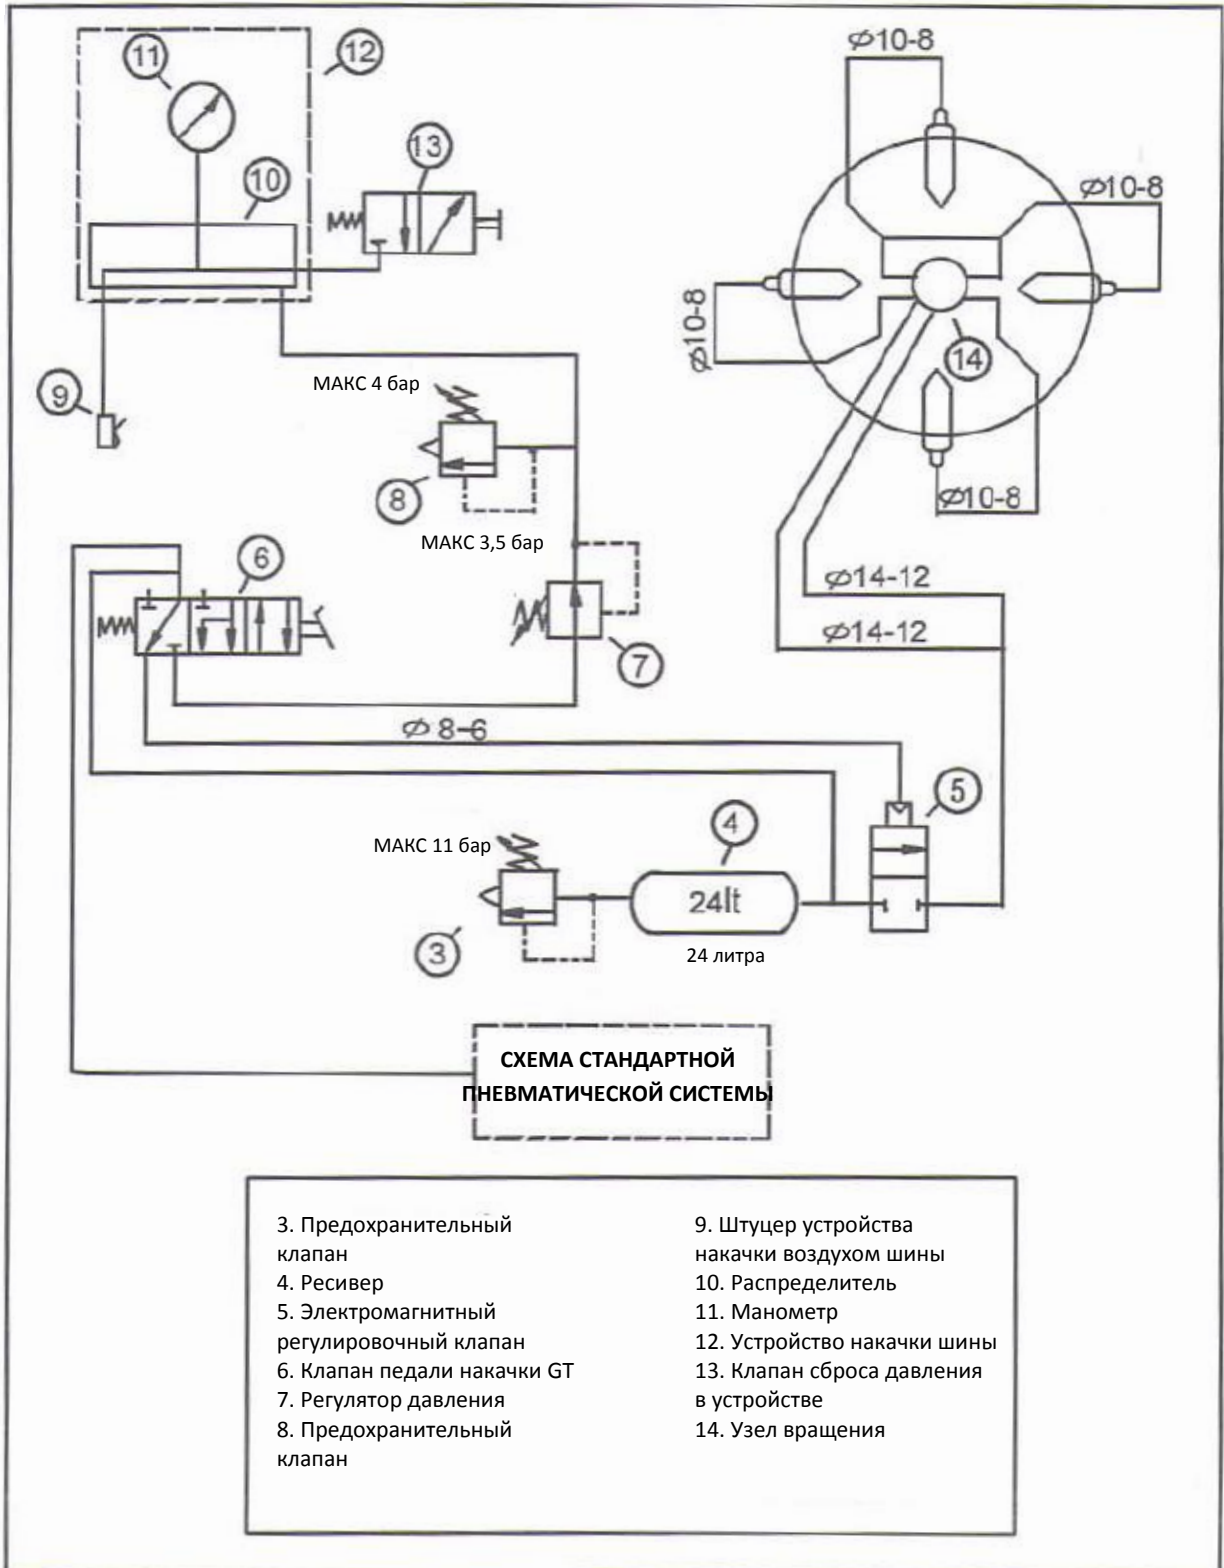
11
12
10
13
$\varnothing$10-8
$\varnothing$10-8
$\varnothing$10-8
14
$\varnothing$10-8
9
МАКС 4 бар
8
МАКС 3,5 бар
6
7
$\varnothing$14-12
$\varnothing$14-12
$\varnothing$ 8-6
5
4
МАКС 11 бар
24lt
3
24 литра

СХЕМА СТАНДАРТНОЙ ПНЕВМАТИЧЕСКОЙ СИСТЕМЫ

3. Предохранительный клапан
4. Ресивер
5. Электромагнитный регулировочный клапан
6. Клапан педали накачки GT
7. Регулятор давления
8. Предохранительный клапан

9. Штуцер устройства накачки воздухом шины
10. Распределитель
11. Манометр
12. Устройство накачки шины
13. Клапан сброса давления в устройстве
14. Узел вращения